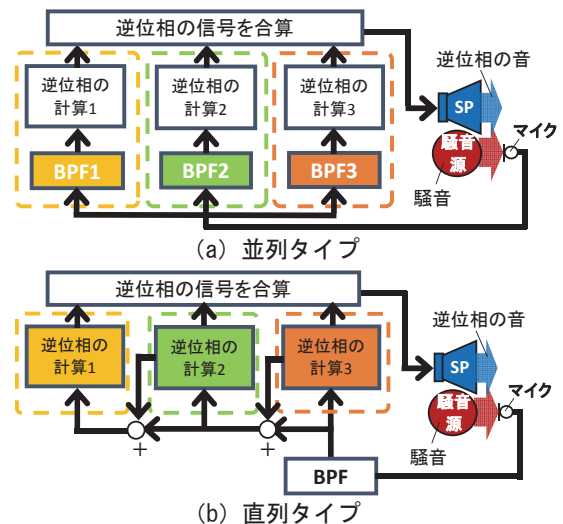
逆位相の信号を合算

逆位相の計算1

逆位相の計算2

逆位相の計算3

BPF1

BPF2

BPF3

逆位相の音

SP

騒音源

マイク

騒音

(a) 並列タイプ

逆位相の信号を合算

逆位相の計算1

逆位相の計算2

逆位相の計算3

逆位相の音

SP

騒音源

マイク

騒音

+

+

BPF

(b) 直列タイプ